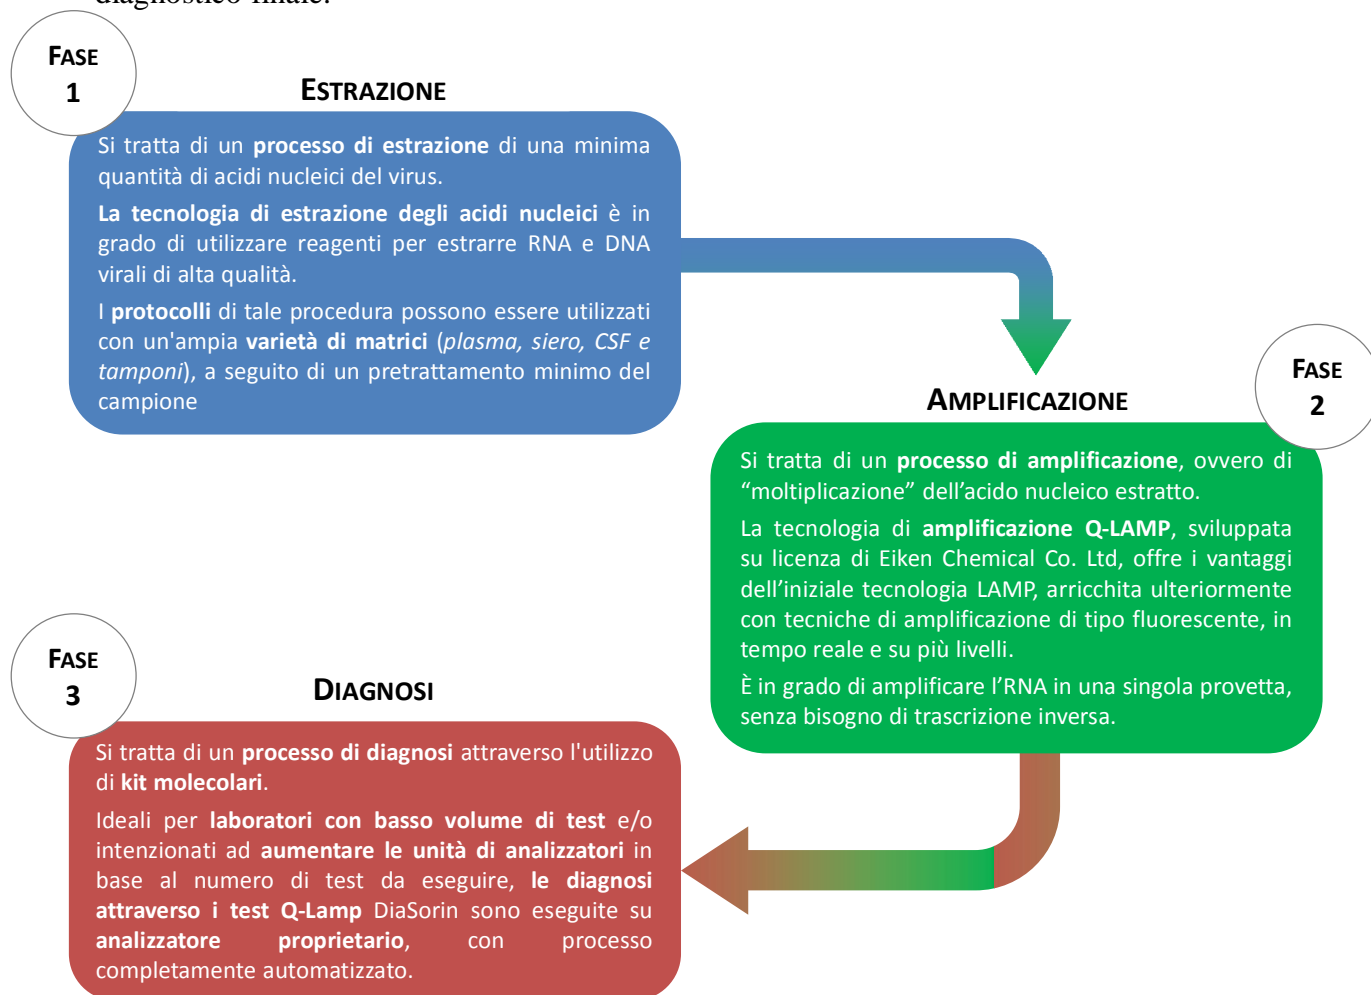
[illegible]

FASE 1

ESTRAZIONE

Si tratta di un processo di estrazione di una minima quantità di acidi nucleici del virus.

La tecnologia di estrazione degli acidi nucleici è in grado di utilizzare reagenti per estrarre RNA e DNA virali di alta qualità.

I protocolli di tale procedura possono essere utilizzati con un'ampia varietà di matrici (plasma, siero, CSF e tamponi), a seguito di un pretrattamento minimo del campione

FASE 2

AMPLIFICAZIONE

Si tratta di un processo di amplificazione, ovvero di “moltiplicazione” dell’acido nucleico estratto.

La tecnologia di amplificazione Q-LAMP, sviluppata su licenza di Eiken Chemical Co. Ltd, offre i vantaggi dell’iniziale tecnologia LAMP, arricchita ulteriormente con tecniche di amplificazione di tipo fluorescente, in tempo reale e su più livelli.

È in grado di amplificare l’RNA in una singola provetta, senza bisogno di trascrizione inversa.

FASE 3

DIAGNOSI

Si tratta di un processo di diagnosi attraverso l'utilizzo di kit molecolari.

Ideali per laboratori con basso volume di test e/o intenzionati ad aumentare le unità di analizzatori in base al numero di test da eseguire, le diagnosi attraverso i test Q-Lamp DiaSorin sono eseguite su analizzatore proprietario, con processo completamente automatizzato.